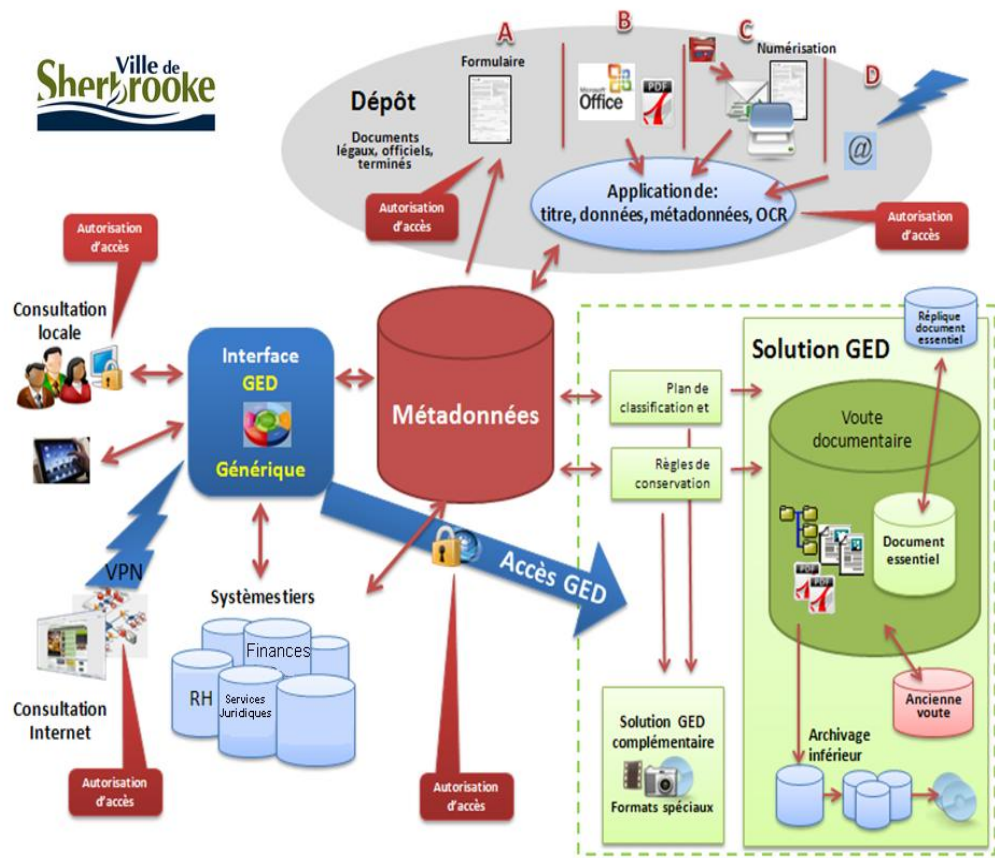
Ville de Sherbrooke

A
Formulaire

B
Microsoft Office
PDF

C
Numérisation

D

Dépôt

Documents légaux, officiels, terminés

Autorisation d'accès

Application de: titre, données, métadonnées, OCR

Autorisation d'accès

Autorisation d'accès

Consultation locale

Interface GED Générique

Métadonnées

Plan de classification et

Règles de conservation

Solution GED

Réplique document essentiel

Voute documentaire

Document essentiel

Ancienne voute

Archivage inférieur

VPN

Consultation Internet

Autorisation d'accès

Systèmestiers

Finances

RH

Services Juridiques

Accès GED

Autorisation d'accès

Solution GED complémentaire

Formats spéciaux